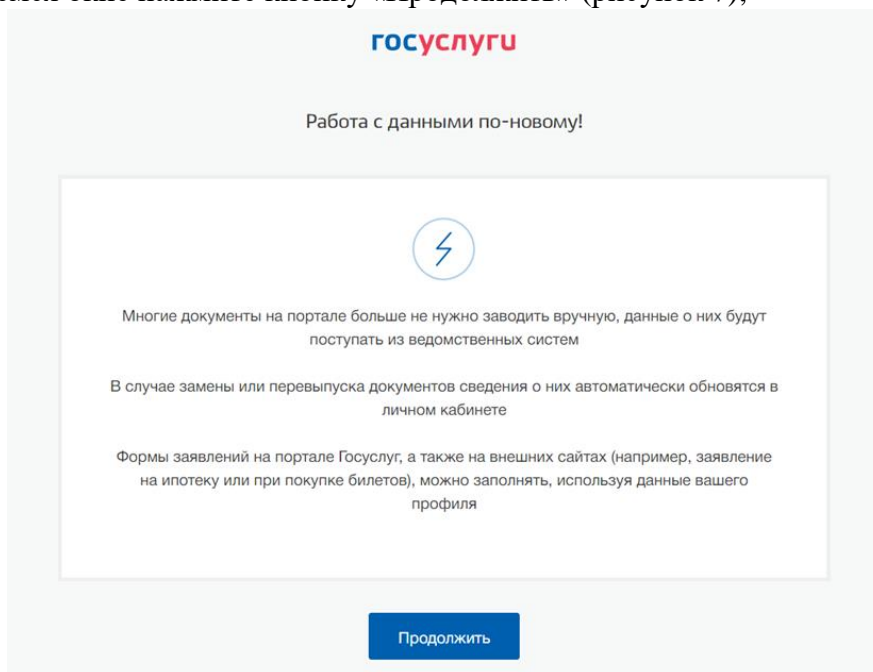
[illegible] нажмите кнопку «Продолжить» (рисунок 7);

госуслуги

Работа с данными по-новому!

Многие документы на портале больше не нужно заводить вручную, данные о них будут поступать из ведомственных систем

В случае замены или перевыпуска документов сведения о них автоматически обновятся в личном кабинете

Формы заявлений на портале Госуслуг, а также на внешних сайтах (например, заявление на ипотеку или при покупке билетов), можно заполнять, используя данные вашего профиля

Продолжить